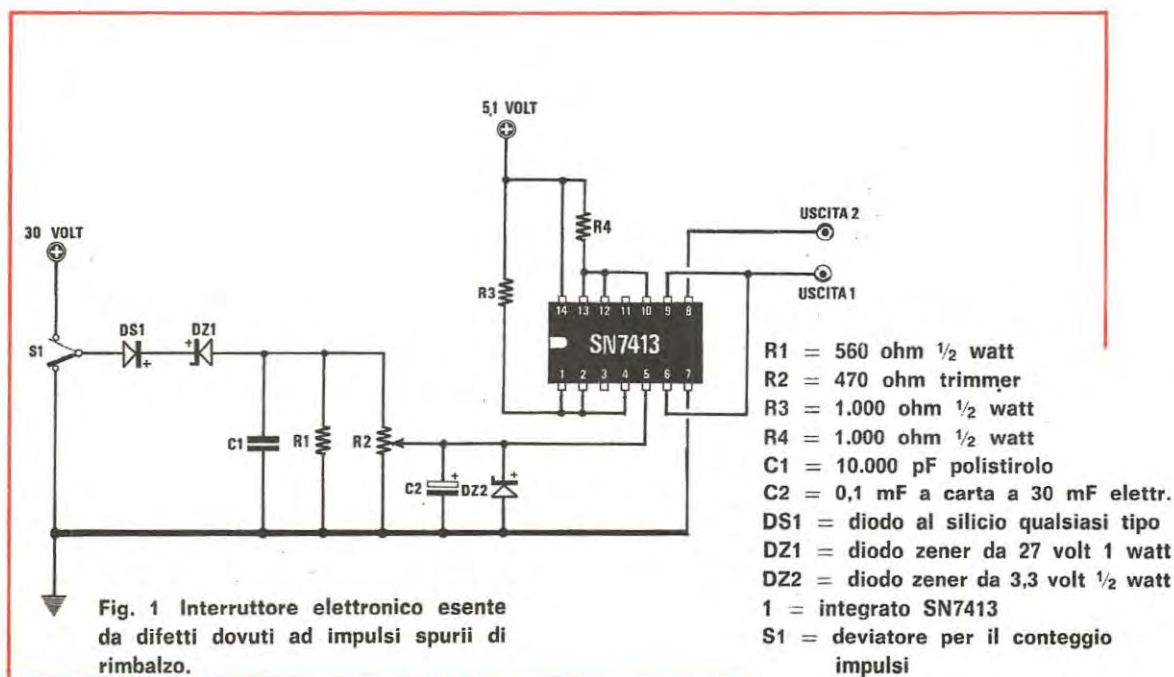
5,1 VOLT

USCITA 2

USCITA 1

30 VOLT

R4

R3

14 13 12 11 10 9 8

SN7413

1 2 3 4 5 6 7

S1

DS1

DZ1

C1

R1

R2

C2

DZ2

R1 = 560 ohm $\frac{1}{2}$ watt
R2 = 470 ohm trimmer
R3 = 1.000 ohm $\frac{1}{2}$ watt
R4 = 1.000 ohm $\frac{1}{2}$ watt
C1 = 10.000 pF polistirolo
C2 = 0,1 mF a carta a 30 mF elettr.
DS1 = diodo al silicio qualsiasi tipo
DZ1 = diodo zener da 27 volt 1 watt
DZ2 = diodo zener da 3,3 volt $\frac{1}{2}$ watt
1 = integrato SN7413
S1 = deviatore per il conteggio impulsi

Fig. 1 Interruttore elettronico esente da difetti dovuti ad impulsi spurii di rimbalzo.